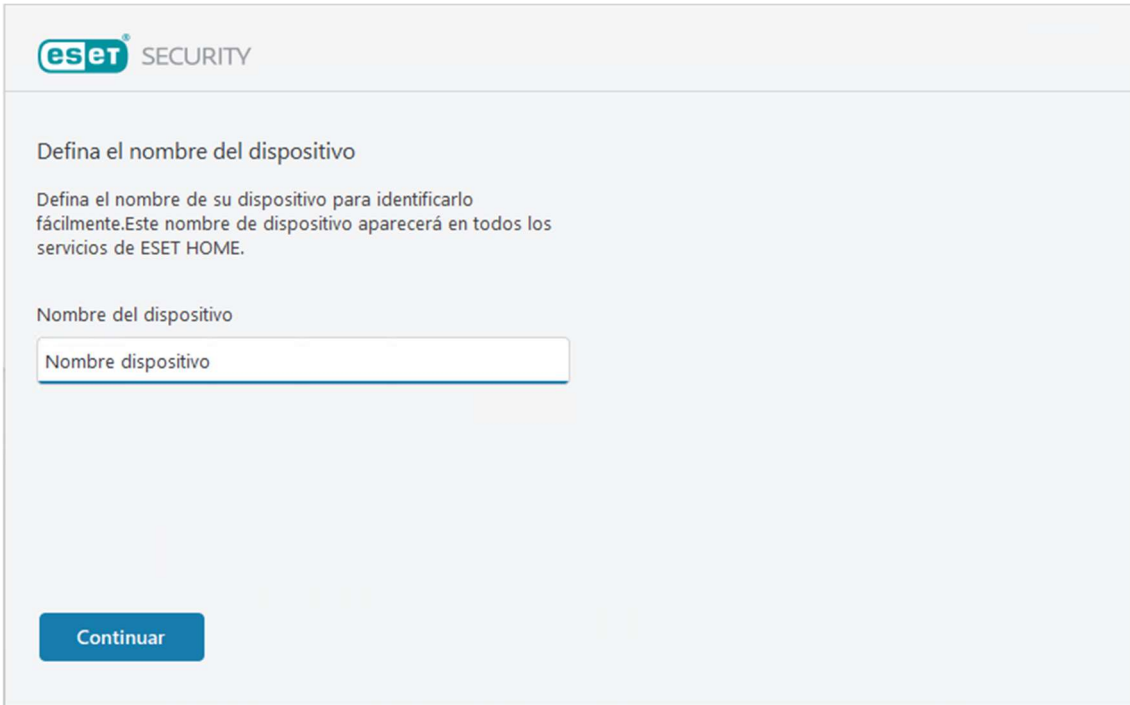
eset® SECURITY

Defina el nombre del dispositivo

Defina el nombre de su dispositivo para identificarlo fácilmente.Este nombre de dispositivo aparecerá en todos los servicios de ESET HOME.

Nombre del dispositivo

Nombre dispositivo

Continuar